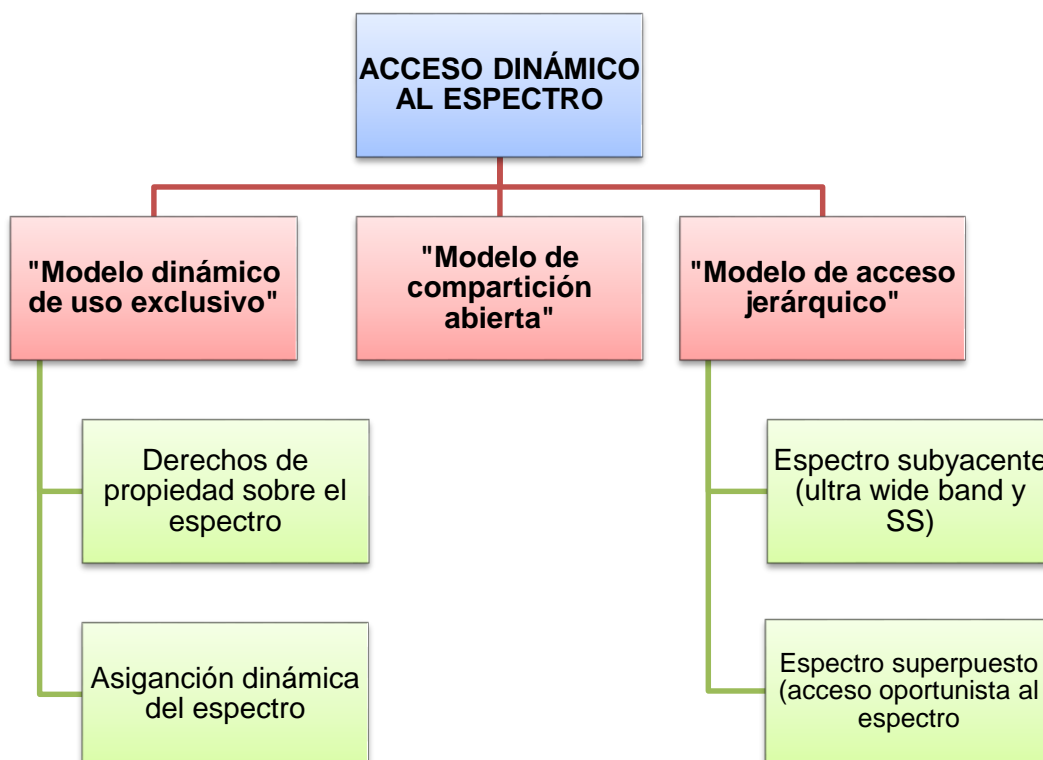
ACCESO DINÁMICO AL ESPECTRO

"Modelo dinámico de uso exclusivo"

"Modelo de compartición abierta"

"Modelo de acceso jerárquico"

Derechos de propiedad sobre el espectro

Asiganción dinámica del espectro

Espectro subyacente (ultra wide band y SS)

Espectro superpuesto (acceso oportunista al espectro